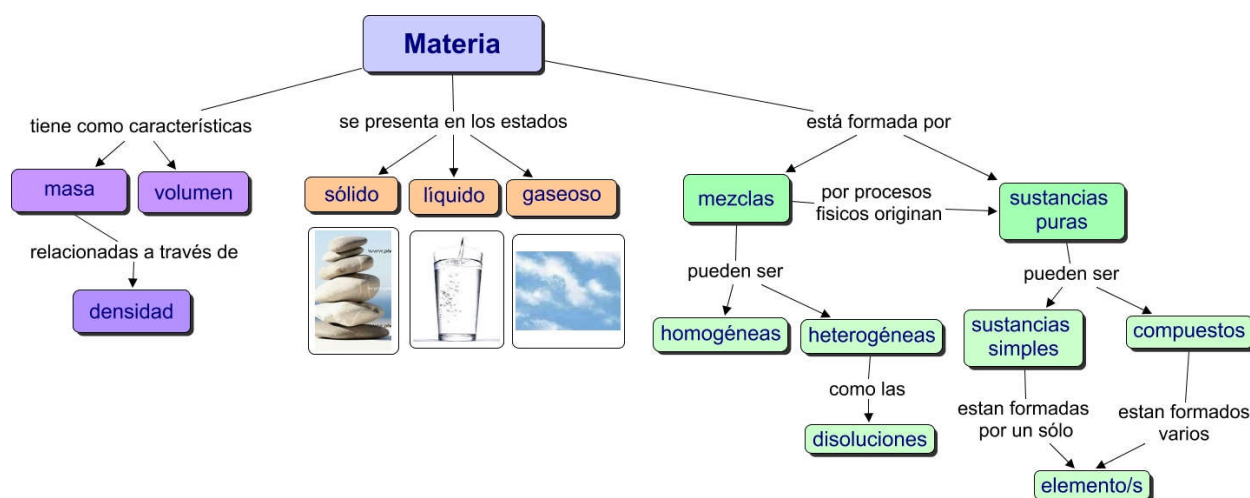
Materia

tiene como características

masa

volumen

relacionadas a través de

densidad

se presenta en los estados

sólido

líquido

gaseoso

está formada por

mezclas

por procesos fisicos originan

sustancias puras

pueden ser

homogéneas

heterogéneas

como las

disoluciones

pueden ser

sustancias simples

compuestos

estan formadas por un sólo

estan formados varios

elemento/s